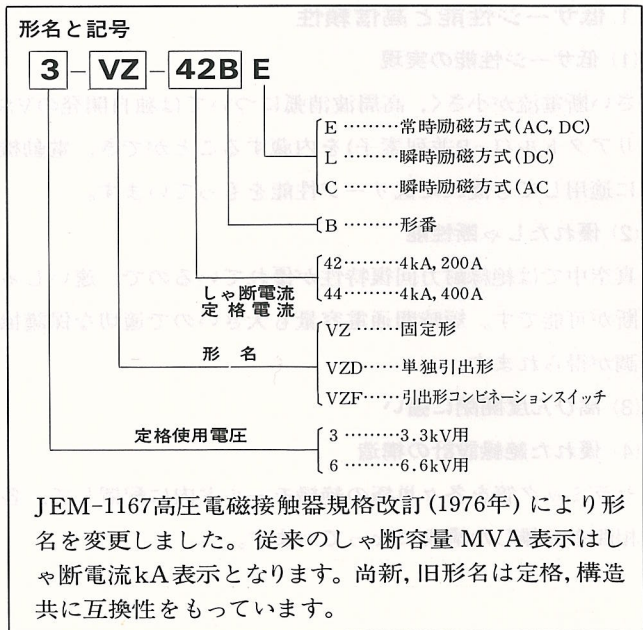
形名と記号

3 - VZ - 42B E

E ………常時励磁方式(AC, DC)
L ………瞬時励磁方式(DC)
C ………瞬時励磁方式(AC

B ………形番

42………4kA, 200A
44………4kA, 400A

しゃ断電流
定格電流

VZ ……固定形
VZD……単独引出形
VZF……引出形コンビネーションスイッチ

形　名

定格使用電圧

3 ………3.3kV用
6 ………6.6kV用

JEM-1167高圧電磁接触器規格改訂(1976年)により形名を変更しました。従来のしゃ断容量MVA表示はしゃ断電流kA表示となります。尚新,旧形名は定格,構造共に互換性をもっています。